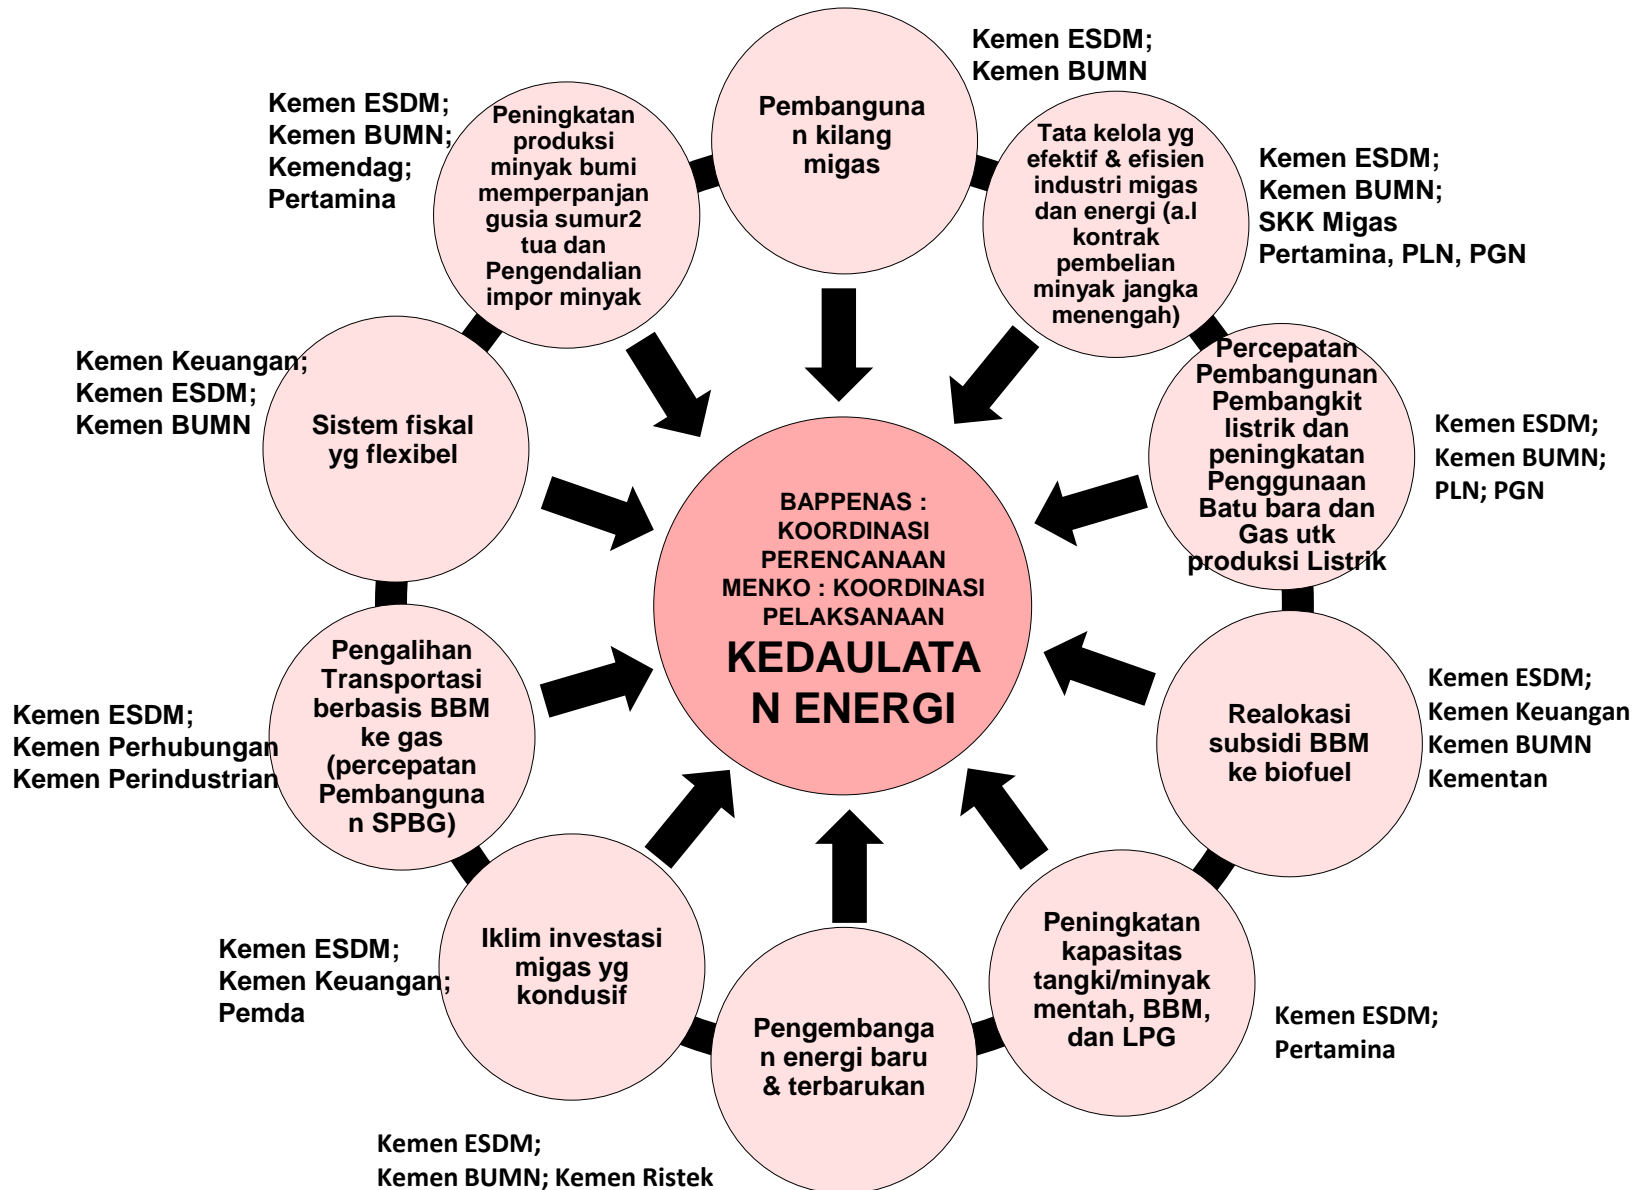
BAPPENAS : KOORDINASI PERENCANAAN
MENKO : KOORDINASI PELAKSANAAN
KEDAULATAN ENERGI

Pembangunan kilang migas

Kemen ESDM;
Kemen BUMN

Tata kelola yg efektif & efisien industri migas dan energi (a.l kontrak pembelian minyak jangka menengah)

Kemen ESDM;
Kemen BUMN;
SKK Migas
Pertamina, PLN, PGN

Percepatan Pembangunan Pembangkit listrik dan peningkatan Penggunaan Batu bara dan Gas utk produksi Listrik

Kemen ESDM;
Kemen BUMN;
PLN; PGN

Realokasi subsidi BBM ke biofuel

Kemen ESDM;
Kemen Keuangan
Kemen BUMN
Kementan

Peningkatan kapasitas tangki/minyak mentah, BBM, dan LPG

Kemen ESDM;
Pertamina

Pengembangan energi baru & terbarukan

Kemen ESDM;
Kemen BUMN; Kemen Ristek

Iklim investasi migas yg kondusif

Kemen ESDM;
Kemen Keuangan;
Pemda

Pengalihan Transportasi berbasis BBM ke gas (percepatan Pembangunan SPBG)

Kemen ESDM;
Kemen Perhubungan
Kemen Perindustrian

Sistem fiskal yg flexibel

Kemen Keuangan;
Kemen ESDM;
Kemen BUMN

Peningkatan produksi minyak bumi memperpanjangusia sumur2 tua dan Pengendalian impor minyak

Kemen ESDM;
Kemen BUMN;
Kemendag;
Pertamina